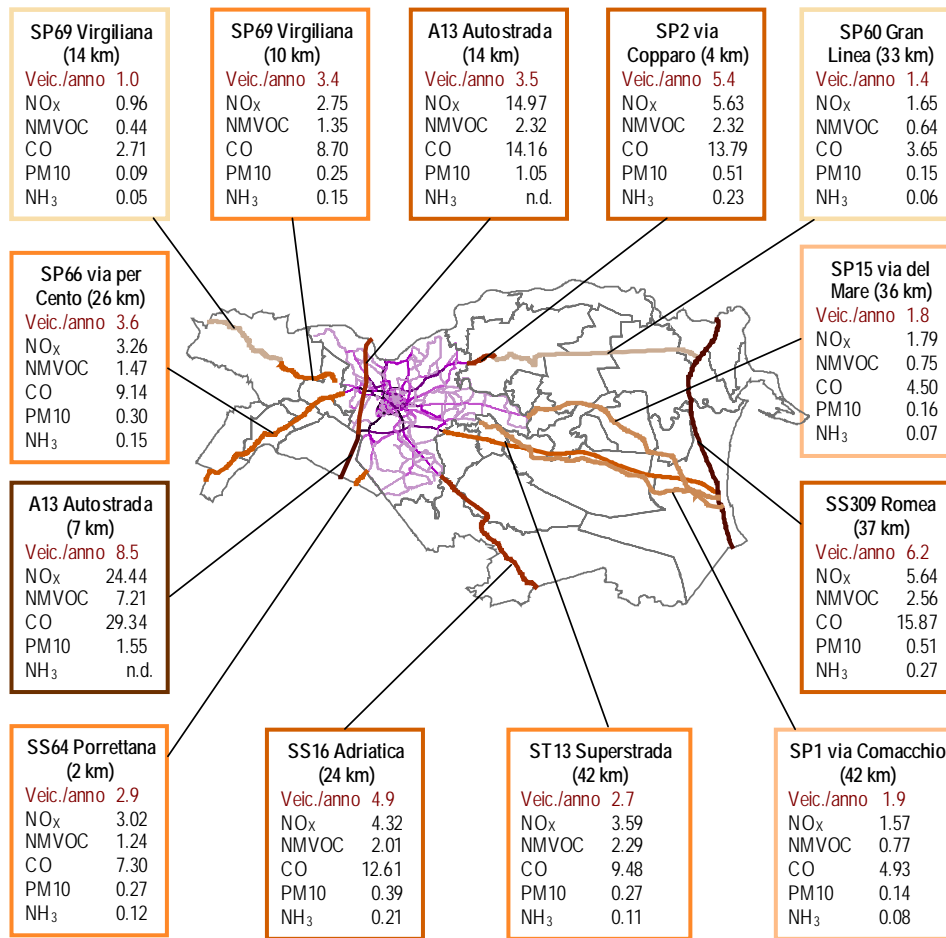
SP69 Virgiliana (14 km)
Veic./anno 1.0
NO$_X$ 0.96
NMVOC 0.44
CO 2.71
PM10 0.09
NH$_3$ 0.05

SP69 Virgiliana (10 km)
Veic./anno 3.4
NO$_X$ 2.75
NMVOC 1.35
CO 8.70
PM10 0.25
NH$_3$ 0.15

A13 Autostrada (14 km)
Veic./anno 3.5
NO$_X$ 14.97
NMVOC 2.32
CO 14.16
PM10 1.05
NH$_3$ n.d.

SP2 via Copparo (4 km)
Veic./anno 5.4
NO$_X$ 5.63
NMVOC 2.32
CO 13.79
PM10 0.51
NH$_3$ 0.23

SP60 Gran Linea (33 km)
Veic./anno 1.4
NO$_X$ 1.65
NMVOC 0.64
CO 3.65
PM10 0.15
NH$_3$ 0.06

SP66 via per Cento (26 km)
Veic./anno 3.6
NO$_X$ 3.26
NMVOC 1.47
CO 9.14
PM10 0.30
NH$_3$ 0.15

SP15 via del Mare (36 km)
Veic./anno 1.8
NO$_X$ 1.79
NMVOC 0.75
CO 4.50
PM10 0.16
NH$_3$ 0.07

A13 Autostrada (7 km)
Veic./anno 8.5
NO$_X$ 24.44
NMVOC 7.21
CO 29.34
PM10 1.55
NH$_3$ n.d.

SS309 Romea (37 km)
Veic./anno 6.2
NO$_X$ 5.64
NMVOC 2.56
CO 15.87
PM10 0.51
NH$_3$ 0.27

SS64 Porrettana (2 km)
Veic./anno 2.9
NO$_X$ 3.02
NMVOC 1.24
CO 7.30
PM10 0.27
NH$_3$ 0.12

SS16 Adriatica (24 km)
Veic./anno 4.9
NO$_X$ 4.32
NMVOC 2.01
CO 12.61
PM10 0.39
NH$_3$ 0.21

ST13 Superstrada (42 km)
Veic./anno 2.7
NO$_X$ 3.59
NMVOC 2.29
CO 9.48
PM10 0.27
NH$_3$ 0.11

SP1 via Comacchio (42 km)
Veic./anno 1.9
NO$_X$ 1.57
NMVOC 0.77
CO 4.93
PM10 0.14
NH$_3$ 0.08